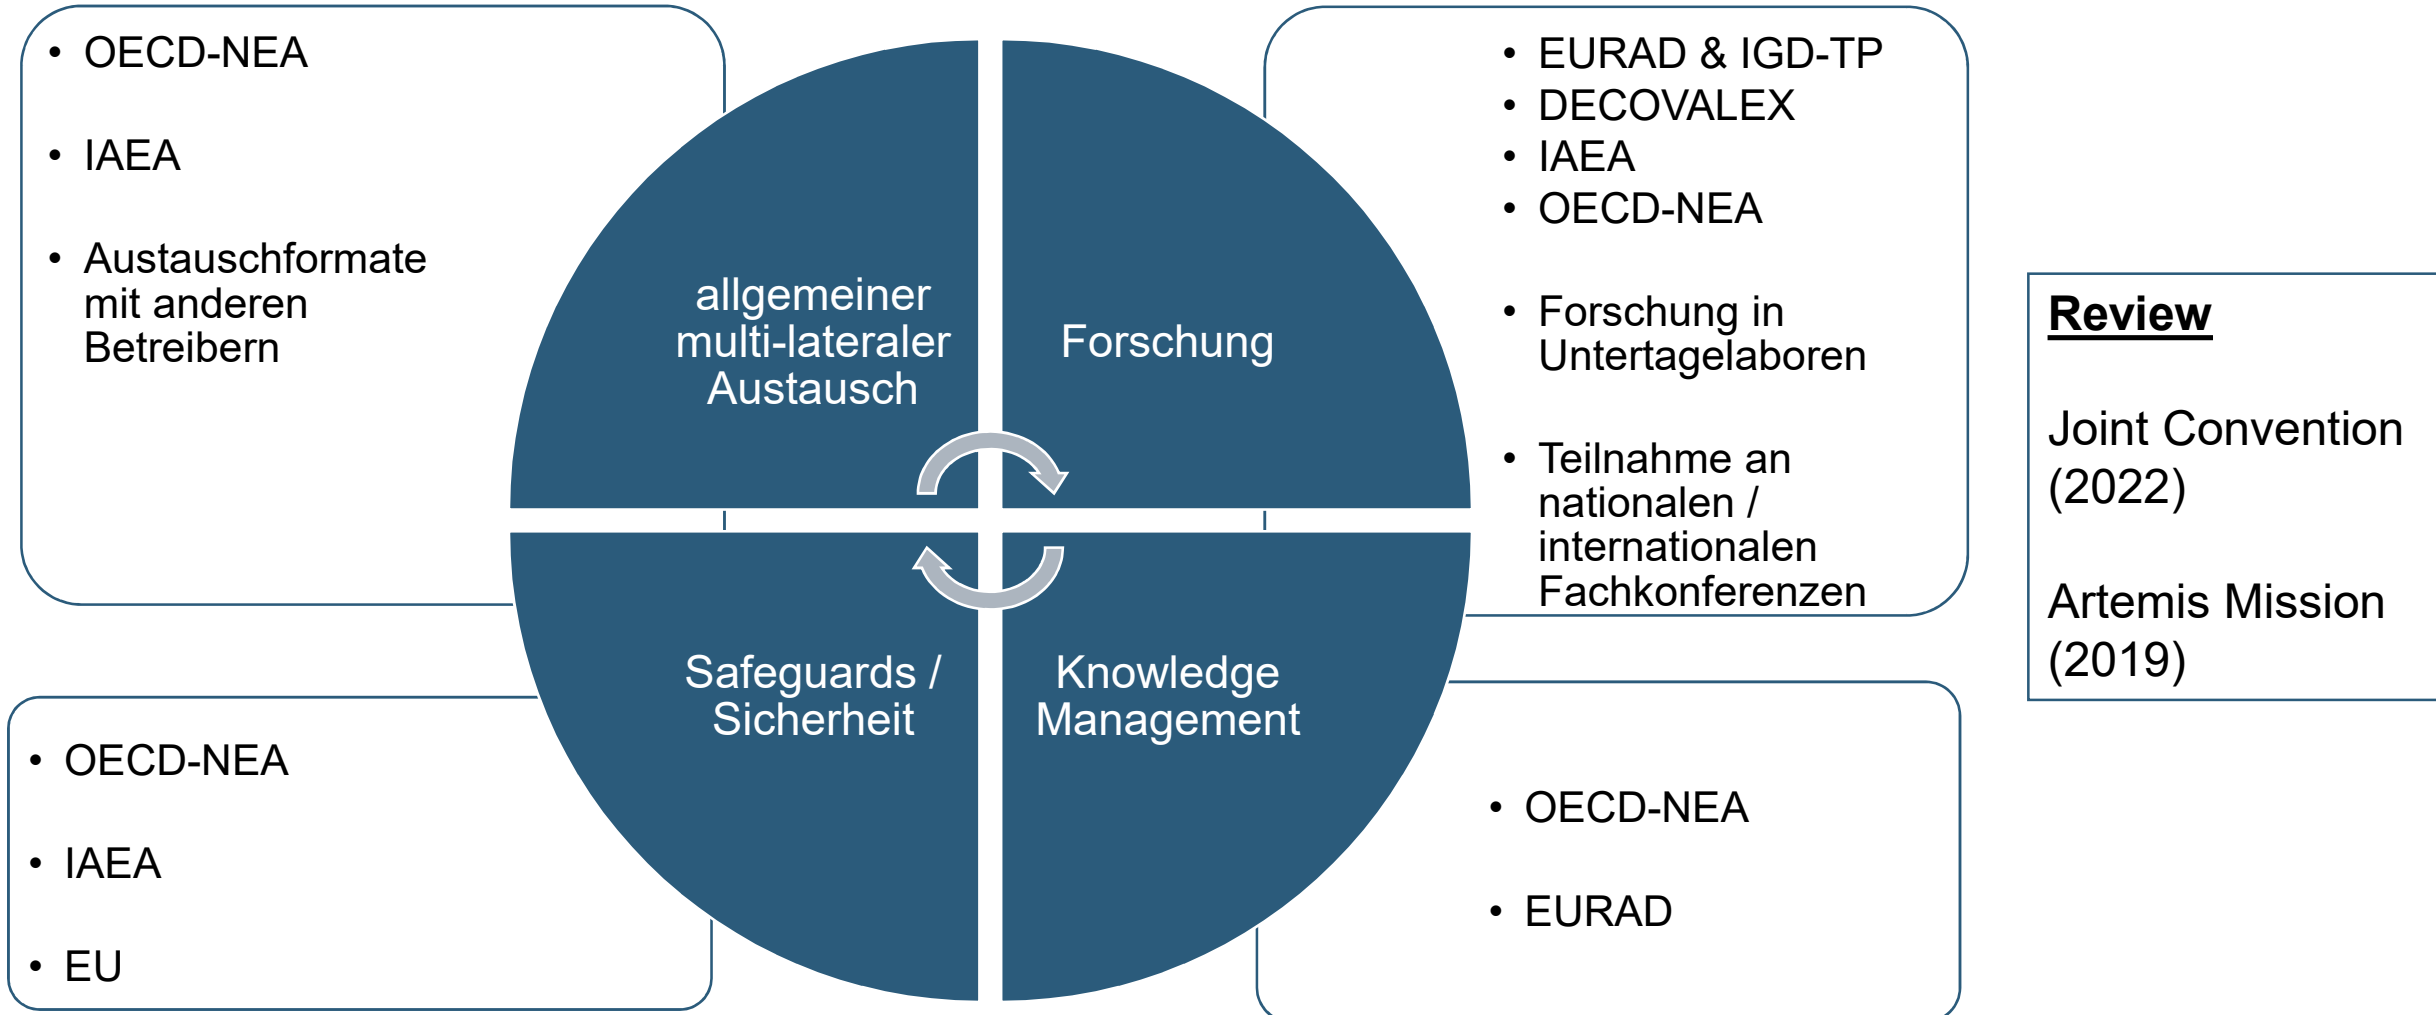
- OECD-NEA
- IAEA
- Austauschformate mit anderen Betreibern

allgemeiner multi-lateraler Austausch

Forschung

- EURAD & IGD-TP
- DECOVALEX
- IAEA
- OECD-NEA
- Forschung in Untertagelaboren
- Teilnahme an nationalen / internationalen Fachkonferenzen

Review

Joint Convention (2022)

Artemis Mission (2019)

Safeguards / Sicherheit

Knowledge Management

- OECD-NEA
- IAEA
- EU

- OECD-NEA
- EURAD